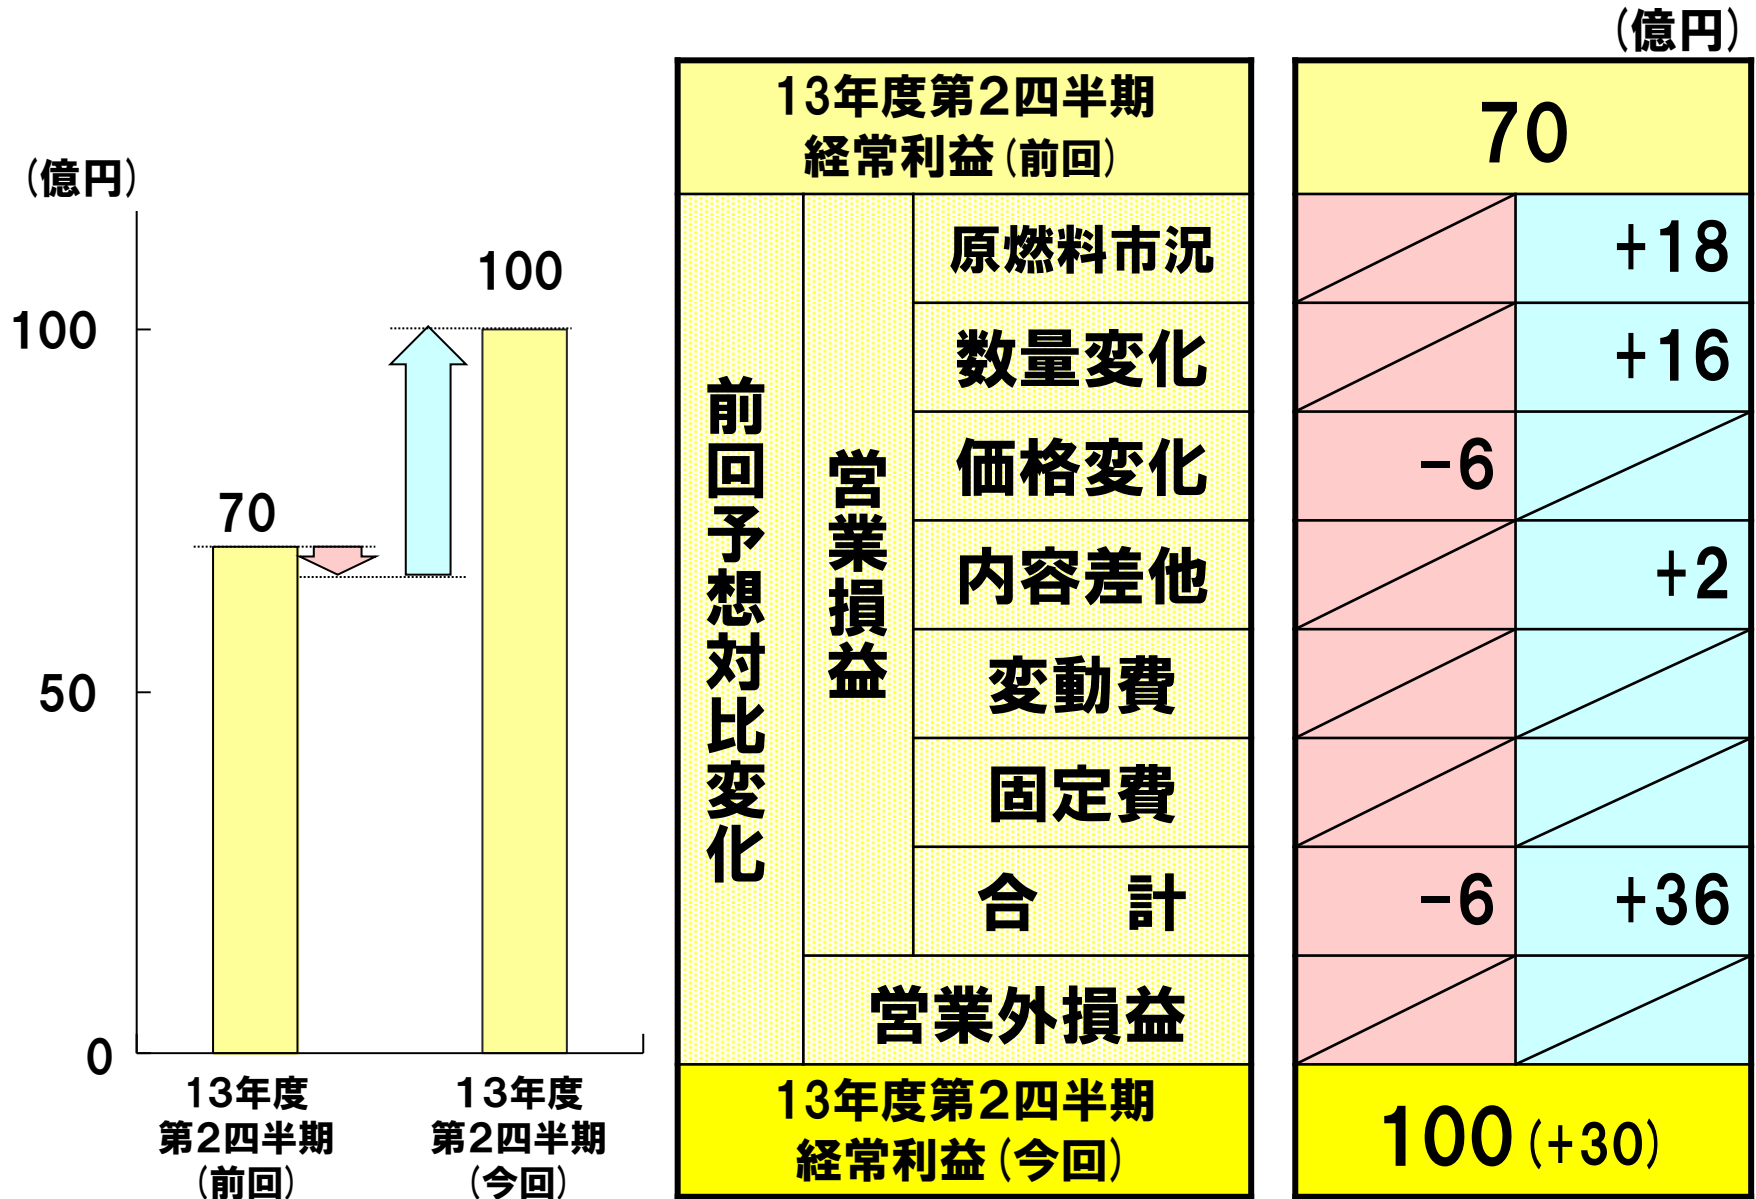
(億円)

100
100
70
50
0

13年度第2四半期(前回)
13年度第2四半期(今回)

(億円)

| 13年度第2四半期経常利益(前回) | | | 70 | |
|---|---|---|---|---|
| 前回予想対比変化 | 営業損益 | 原燃料市況 | | +18 |
| | | 数量変化 | | +16 |
| | | 価格変化 | -6 | |
| | | 内容差他 | | +2 |
| | | 変動費 | | |
| | | 固定費 | | |
| | | 合　計 | -6 | +36 |
| | 営業外損益 | | | |
| 13年度第2四半期経常利益(今回) | | | 100 (+30) | |